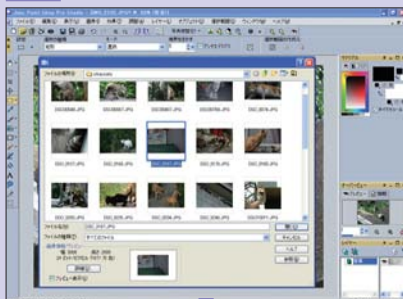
Jasc Paint Shop Pro Studio - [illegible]

ファイルを開く

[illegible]

DSC00585.JPG

DSC00607.JPG

DSC00768.JPG

DSC00785.JPG

DSC00796.JPG

DSC_0127.JPG

DSC_0165.JPG

DSC_0167.JPG

DSC_0215.JPG

DSC_0235.JPG

DSC_0257.JPG

DSC_0275.JPG

DSC_0286.JPG

DSC_0296.JPG

DSC_0297.JPG

ファイル名(N):

DSC_0167.JPG

ファイルの種類(T):

すべてのファイル

開く

キャンセル

ヘルプ

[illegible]

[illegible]

レイヤー